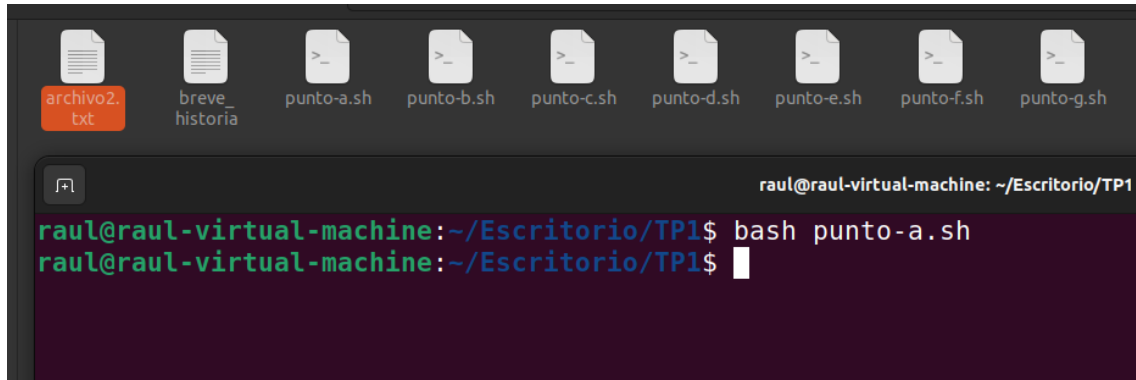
archivo2.txt

breve_historia

punto-a.sh

punto-b.sh

punto-c.sh

punto-d.sh

punto-e.sh

punto-f.sh

punto-g.sh

raul@raul-virtual-machine: ~/Escritorio/TP1

raul@raul-virtual-machine:~/Escritorio/TP1$ bash punto-a.sh
raul@raul-virtual-machine:~/Escritorio/TP1$